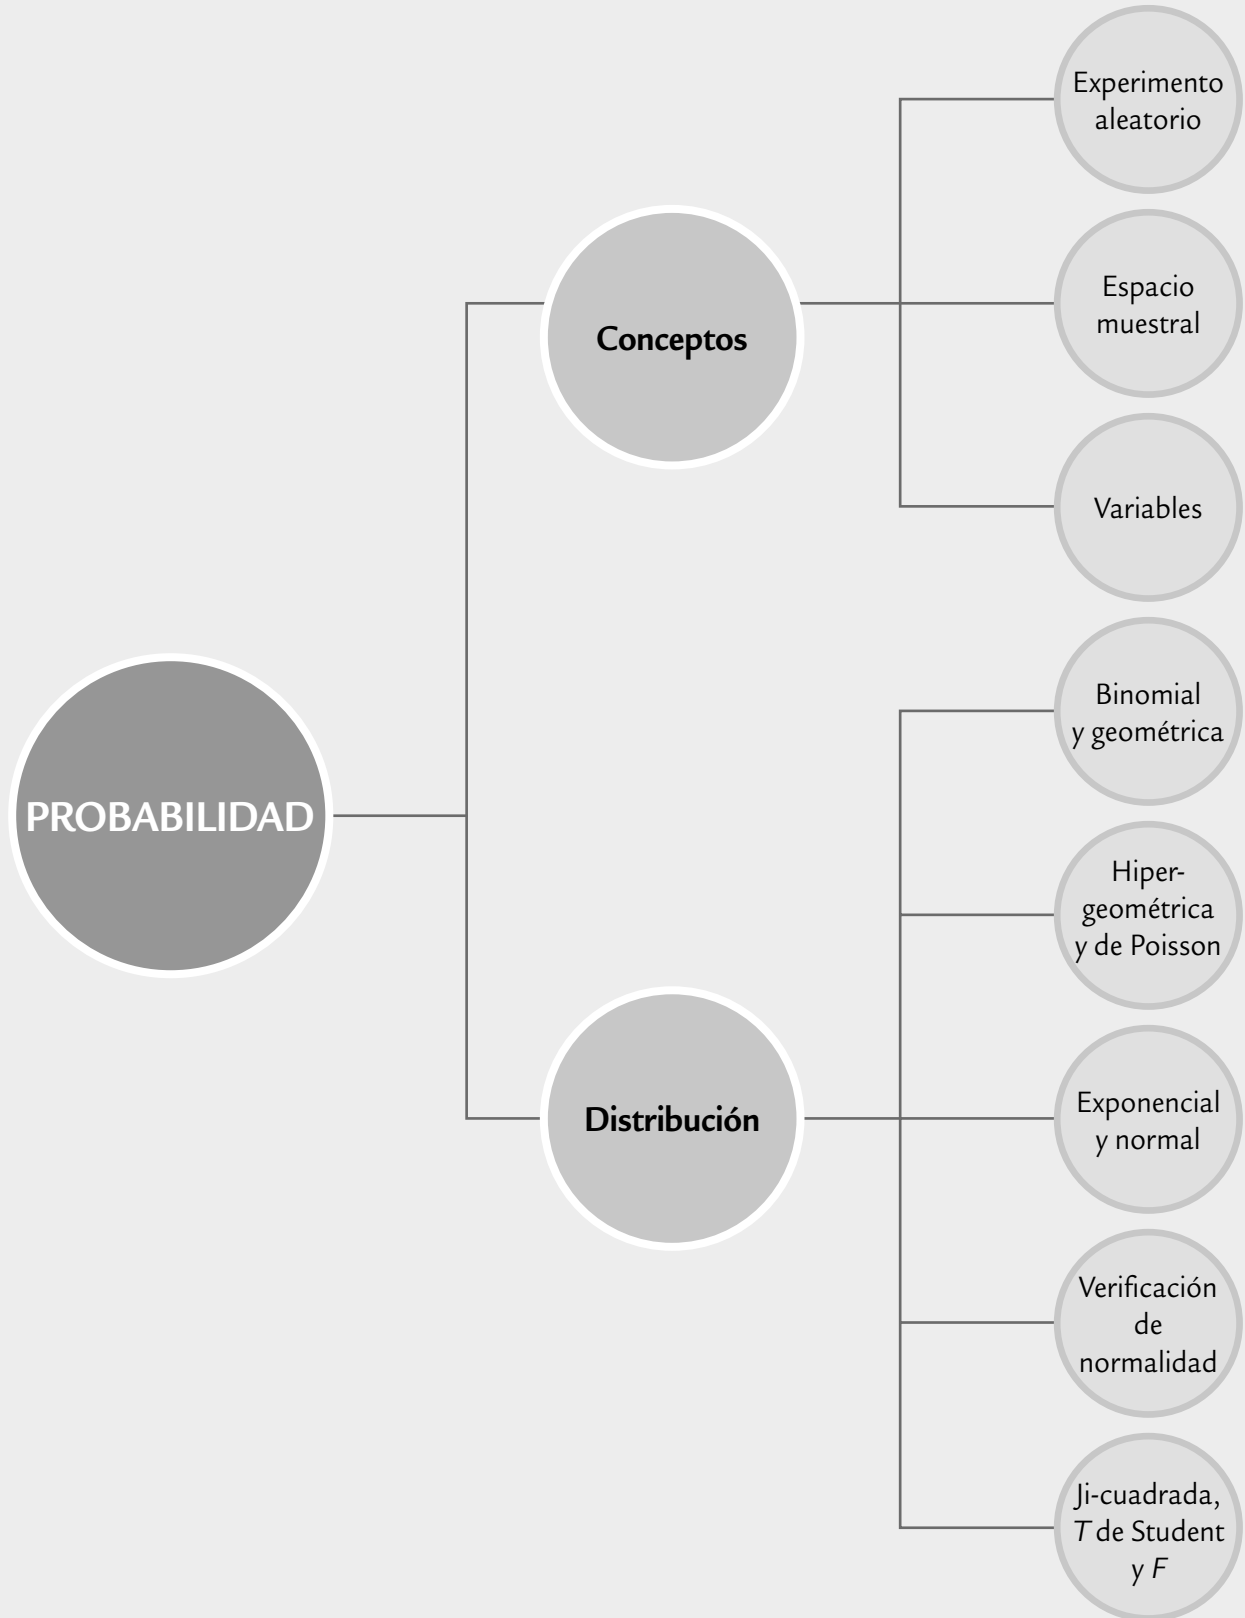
PROBABILIDAD

Conceptos

Experimento aleatorio

Espacio muestral

Variables

Distribución

Binomial y geométrica

Hipergeométrica y de Poisson

Exponencial y normal

Verificación de normalidad

Ji-cuadrada, $T$ de Student y $F$